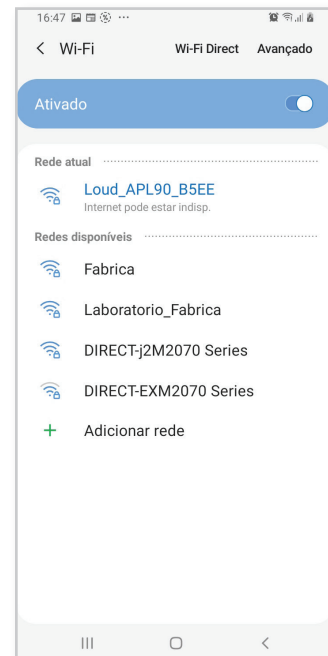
16:47 ···

< Wi-Fi

Wi-Fi Direct

Avançado

Ativado

Rede atual

Loud_APL90_B5EE

Internet pode estar indisp.

Redes disponíveis

Fabrica

Laboratorio_Fabrica

DIRECT-j2M2070 Series

DIRECT-EXM2070 Series

+ Adicionar rede

|||

<